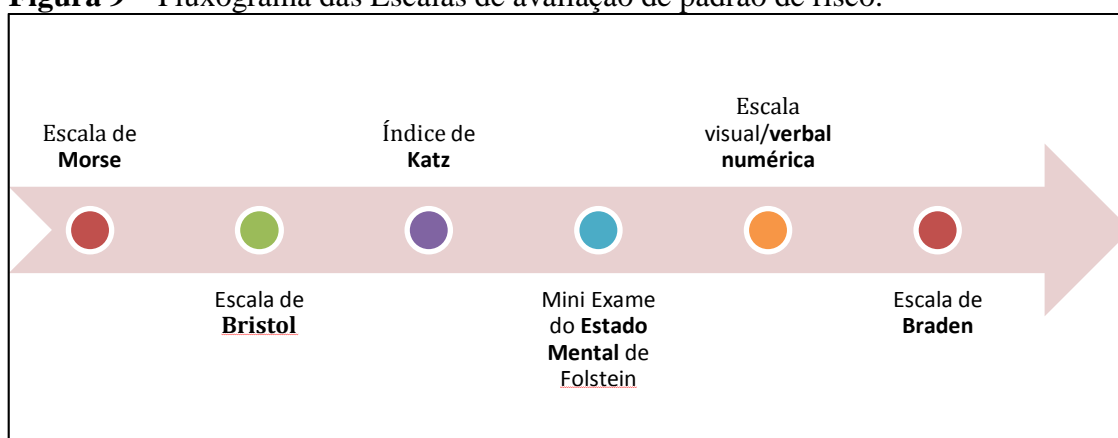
**Figura 9** – Fluxograma das Escalas de avaliação de padrão de risco.

Escala de **Morse**

Escala de **Bristol**

Índice de **Katz**

Mini Exame do **Estado Mental** de Folstein

Escala visual/**verbal numérica**

Escala de **Braden**